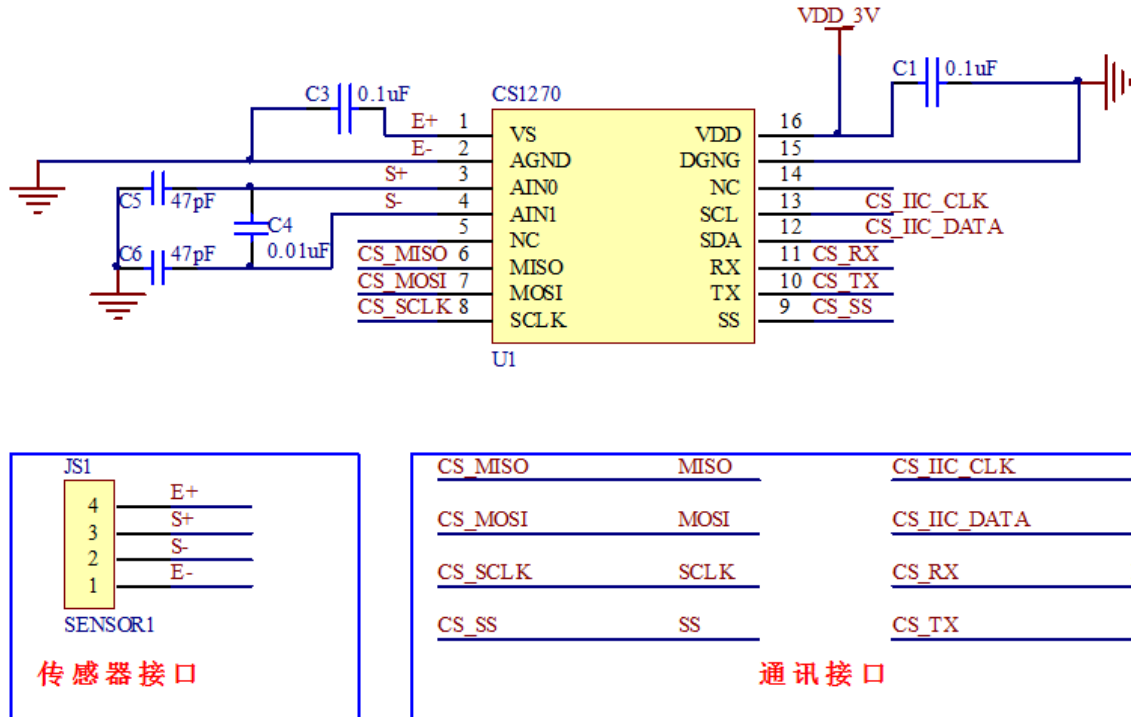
VDD_3V

C1 0.1uF

C3 0.1uF

CS1270

E+ 1 VS
E- 2 AGND
S+ 3 AIN0
S- 4 AIN1
5 NC
CS_MISO 6 MISO
CS_MOSI 7 MOSI
CS_SCLK 8 SCLK

VDD 16
DGNG 15
NC 14
SCL 13 CS_IIC_CLK
SDA 12 CS_IIC_DATA
RX 11 CS_RX
TX 10 CS_TX
SS 9 CS_SS

C5 47pF
C4
0.01uF
C6 47pF

U1

JS1
4 E+
3 S+
2 S-
1 E-
SENSOR1

传感器接口

CS_MISO MISO CS_IIC_CLK
CS_MOSI MOSI CS_IIC_DATA
CS_SCLK SCLK CS_RX
CS_SS SS CS_TX

通讯接口